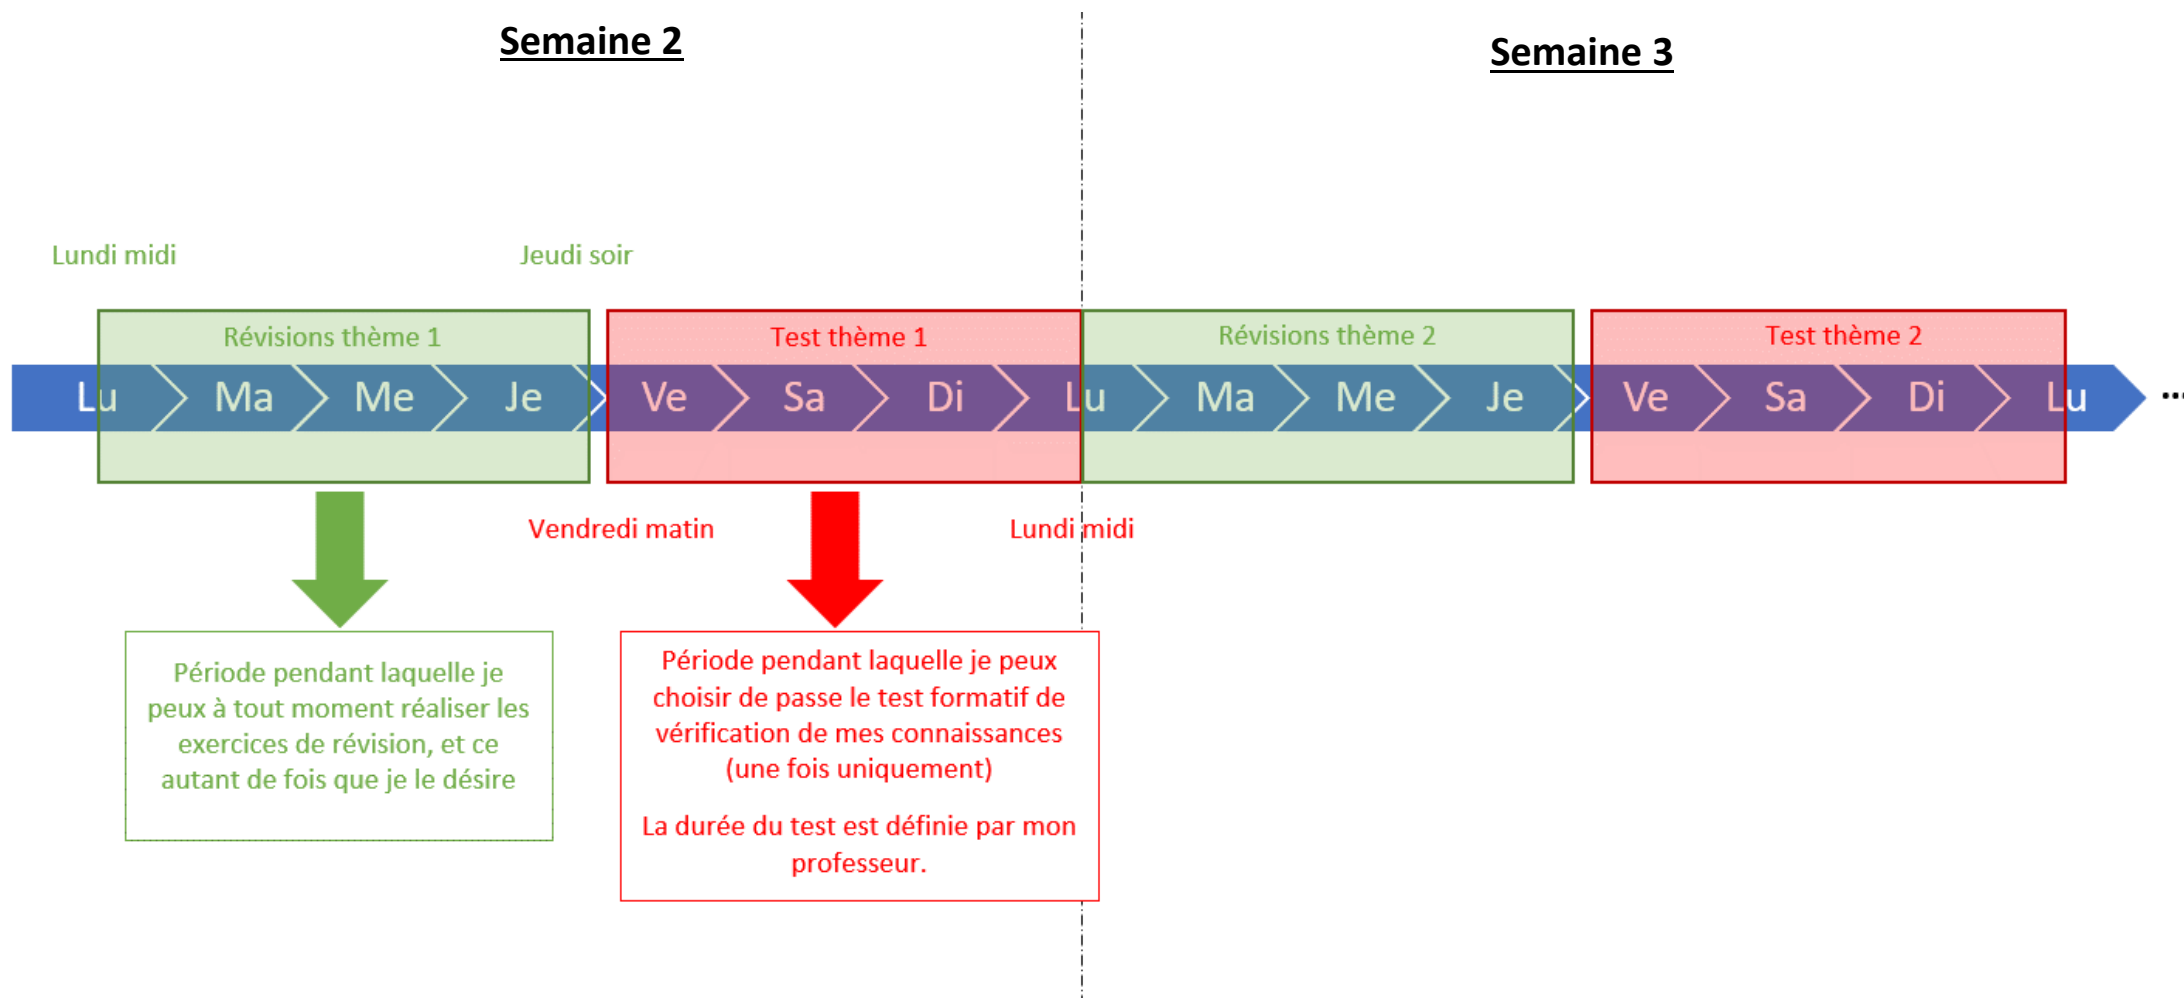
Semaine 2

Semaine 3

Lundi midi

Jeudi soir

Révisions thème 1

Test thème 1

Révisions thème 2

Test thème 2

Lu Ma Me Je Ve Sa Di Lu Ma Me Je Ve Sa Di Lu ...

Vendredi matin

Lundi midi

Période pendant laquelle je peux à tout moment réaliser les exercices de révision, et ce autant de fois que je le désire

Période pendant laquelle je peux choisir de passe le test formatif de vérification de mes connaissances (une fois uniquement)

La durée du test est définie par mon professeur.